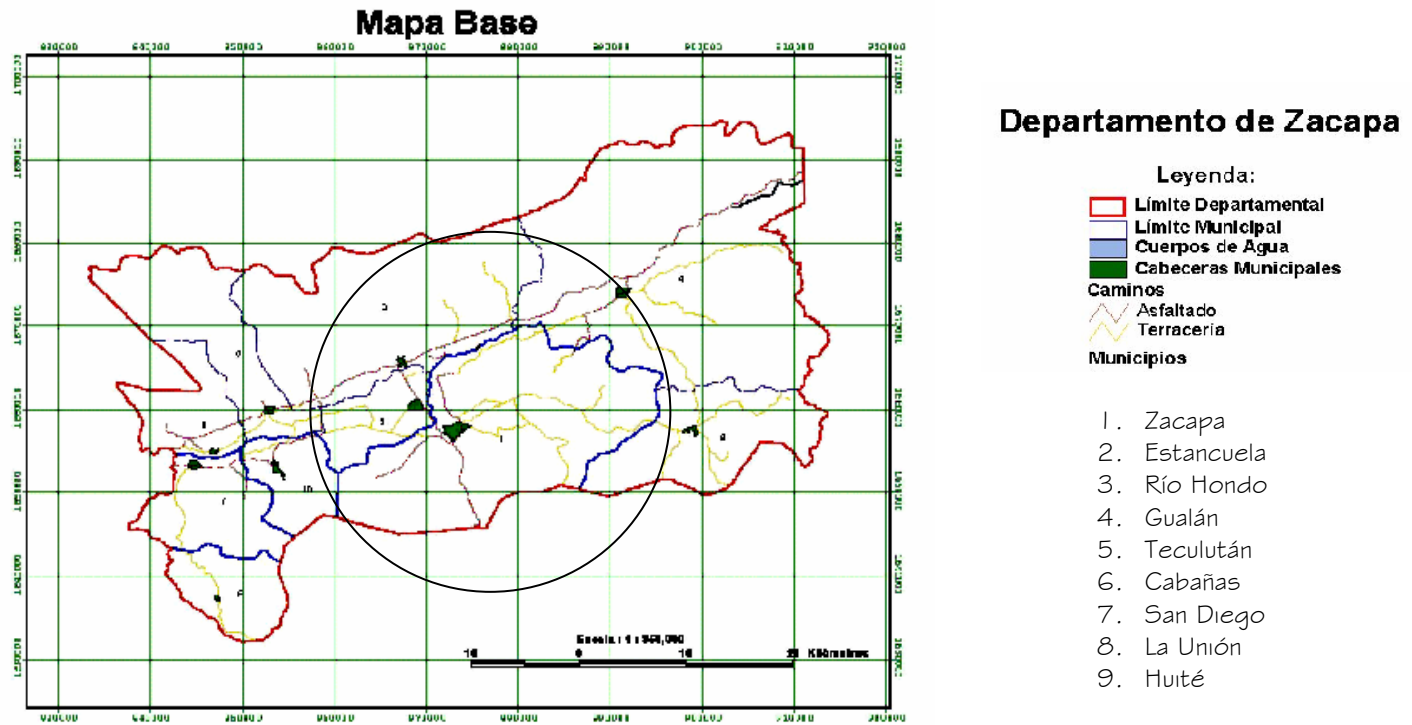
Mapa Base

Departamento de Zacapa

Leyenda:
Límite Departamental
Límite Municipal
Cuerpos de Agua
Cabeceras Municipales
Caminos
Asfaltado
Terracería
Municipios

1. Zacapa
2. Estancuela
3. Río Hondo
4. Gualán
5. Teculután
6. Cabañas
7. San Diego
8. La Unión
9. Huité

Escala: 1 : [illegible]
10 0 10 20 Kilómetros